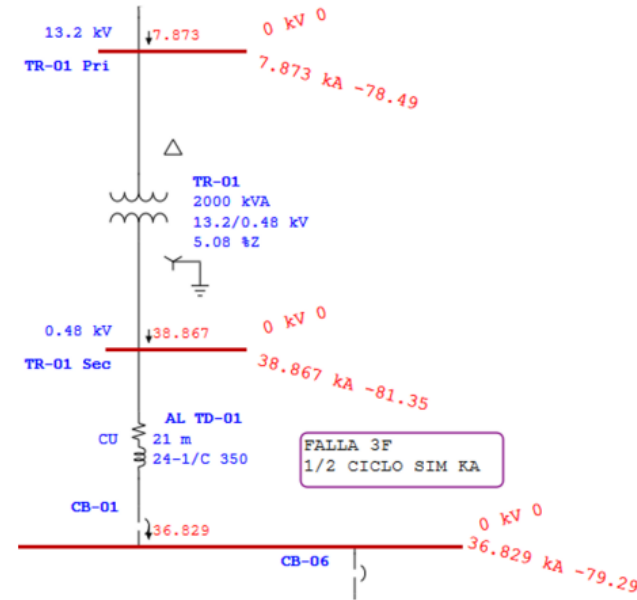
13.2 kV
7.873
0 kV 0
TR-01 Pri
7.873 kA -78.49

TR-01
2000 kVA
13.2/0.48 kV
5.08 %Z

0.48 kV
38.867
0 kV 0
TR-01 Sec
38.867 kA -81.35

AL TD-01
CU
21 m
24-1/C 350

FALLA 3F
1/2 CICLO SIM KA

CB-01
36.829
0 kV 0
36.829 kA -79.29
CB-06